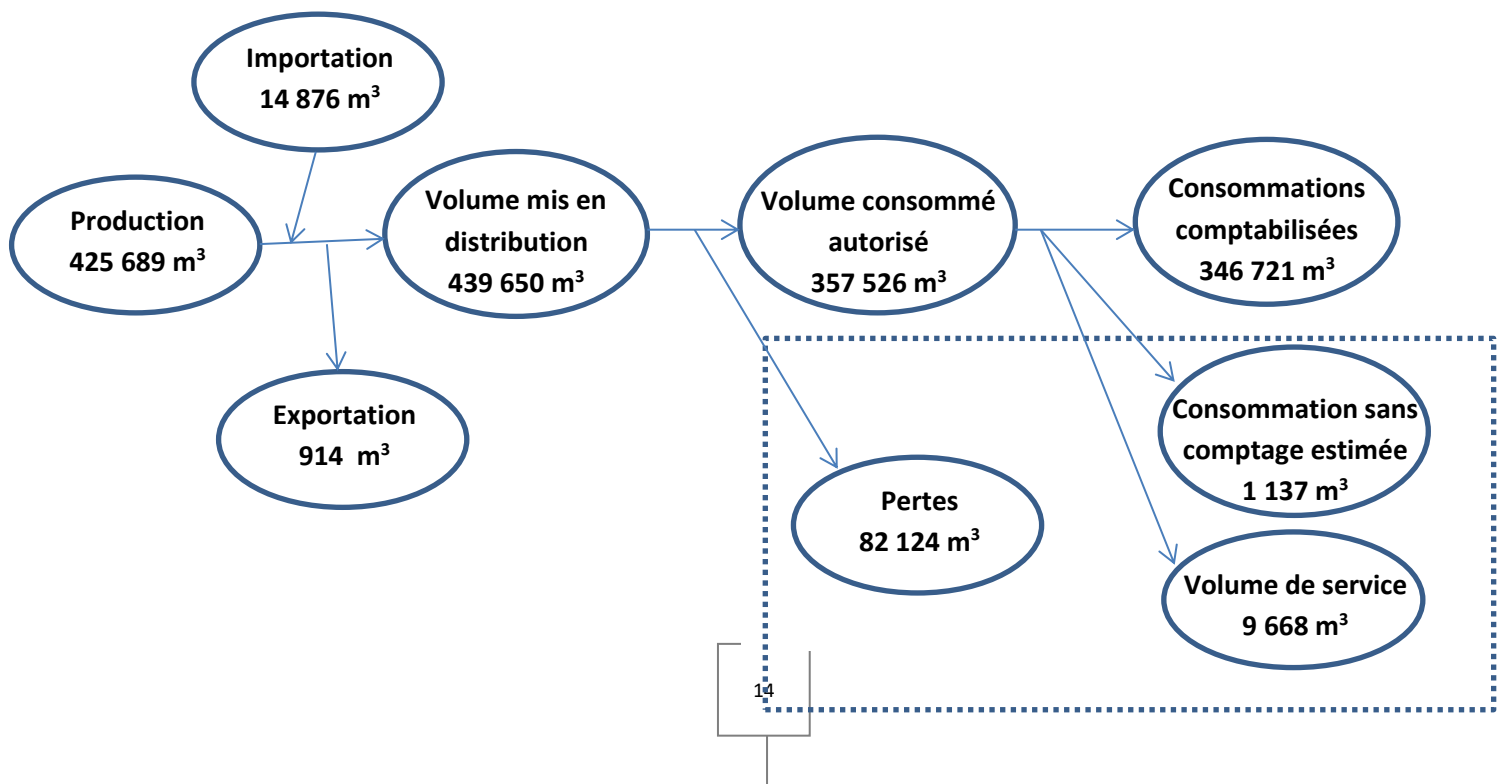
Importation
14 876 $m^3$

Production
425 689 $m^3$

Exportation
914 $m^3$

Volume mis en distribution
439 650 $m^3$

Volume consommé autorisé
357 526 $m^3$

Consommations comptabilisées
346 721 $m^3$

Consommation sans comptage estimée
1 137 $m^3$

Pertes
82 124 $m^3$

Volume de service
9 668 $m^3$

14